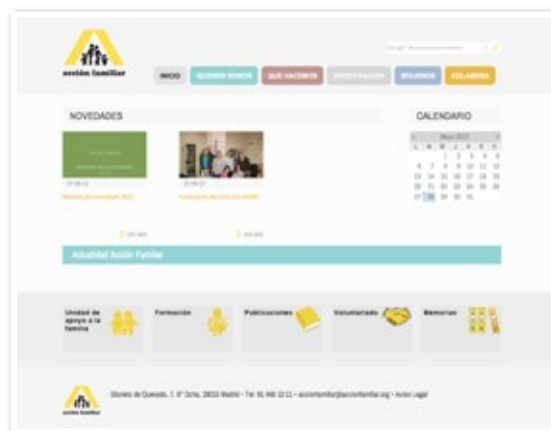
acción familiar

INICIO | QUIENES SOMOS | QUE HACEMOS | INVESTIGACION | SOLIDARIOS | COLABORA

NOVEDADES

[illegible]

Memoria de actividades 2012

Presentación del Libro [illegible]

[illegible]

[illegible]

CALENDARIO

Actualidad Acción Familiar

Unidad de apoyo a la familia

Formación

Publicaciones

Voluntariado

Memorias

acción familiar

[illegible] · Tel. 91 446 10 11 · accionfamiliar@accionfamiliar.org · Aviso Legal